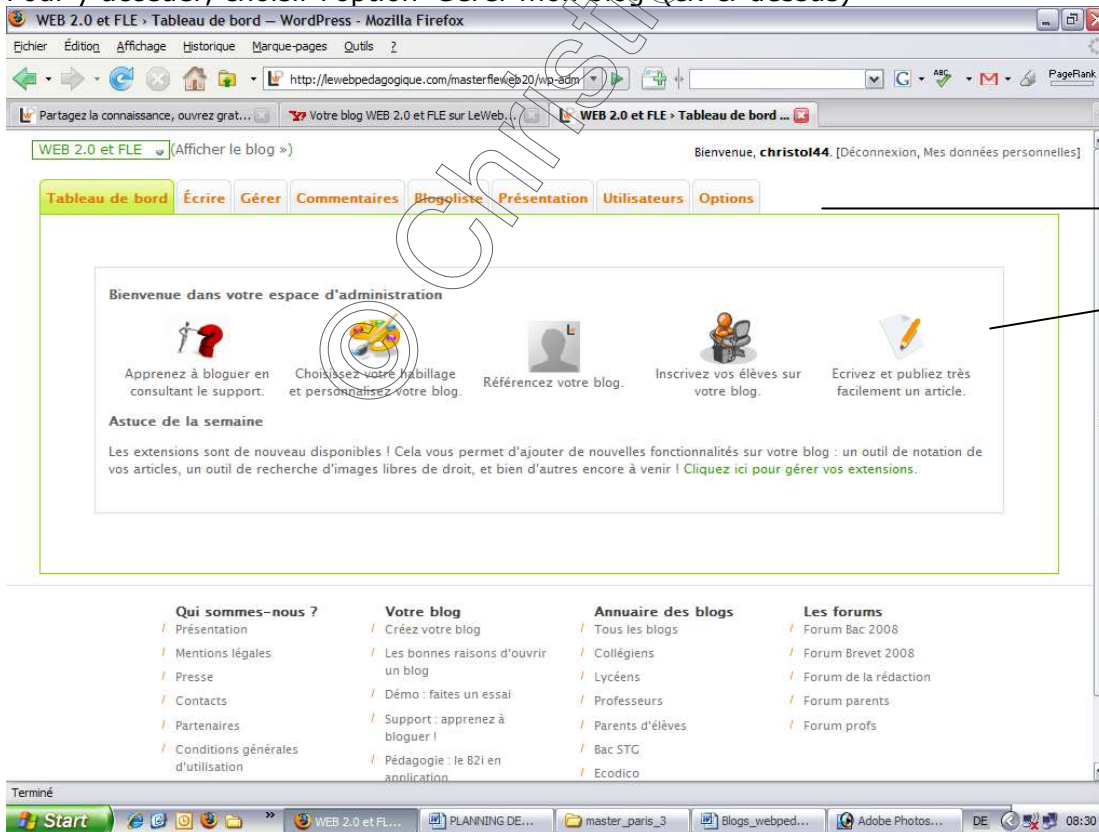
WEB 2.0 et FLE › Tableau de bord — WordPress - Mozilla Firefox

Fichier Édition Affichage Historique Marque-pages Outils ?

http://lewebpedagogique.com/masterfleweb20/wp-adm

PageRank

Partagez la connaissance, ouvrez grat...
Votre blog WEB 2.0 et FLE sur LeWeb...
WEB 2.0 et FLE › Tableau de bord ...

WEB 2.0 et FLE (Afficher le blog »)

Bienvenue, christol44. [Déconnexion, Mes données personnelles]

Tableau de bord | Écrire | Gérer | Commentaires | Blogoliste | Présentation | Utilisateurs | Options

Bienvenue dans votre espace d'administration

Apprenez à bloguer en consultant le support.

Choisissez votre habillage et personnalisez votre blog.

Référencez votre blog.

Inscrivez vos élèves sur votre blog.

Ecrivez et publiez très facilement un article.

Astuce de la semaine

Les extensions sont de nouveau disponibles ! Cela vous permet d'ajouter de nouvelles fonctionnalités sur votre blog : un outil de notation de vos articles, un outil de recherche d'images libres de droit, et bien d'autres encore à venir ! Cliquez ici pour gérer vos extensions.

Qui sommes-nous ?
Présentation
Mentions légales
Presse
Contacts
Partenaires
Conditions générales d'utilisation

Votre blog
Créez votre blog
Les bonnes raisons d'ouvrir un blog
Démo : faites un essai
Support : apprenez à bloguer !
Pédagogie : le B2i en application

Annuaire des blogs
Tous les blogs
Collégiens
Lycéens
Professeurs
Parents d'élèves
Bac STG
Ecodico

Les forums
Forum Bac 2008
Forum Brevet 2008
Forum de la rédaction
Forum parents
Forum profs

Terminé

Start | WEB 2.0 et FL... | PLANNING DE... | master_paris_3 | Blogs_webped... | Adobe Photos... | DE | 08:30

©christol